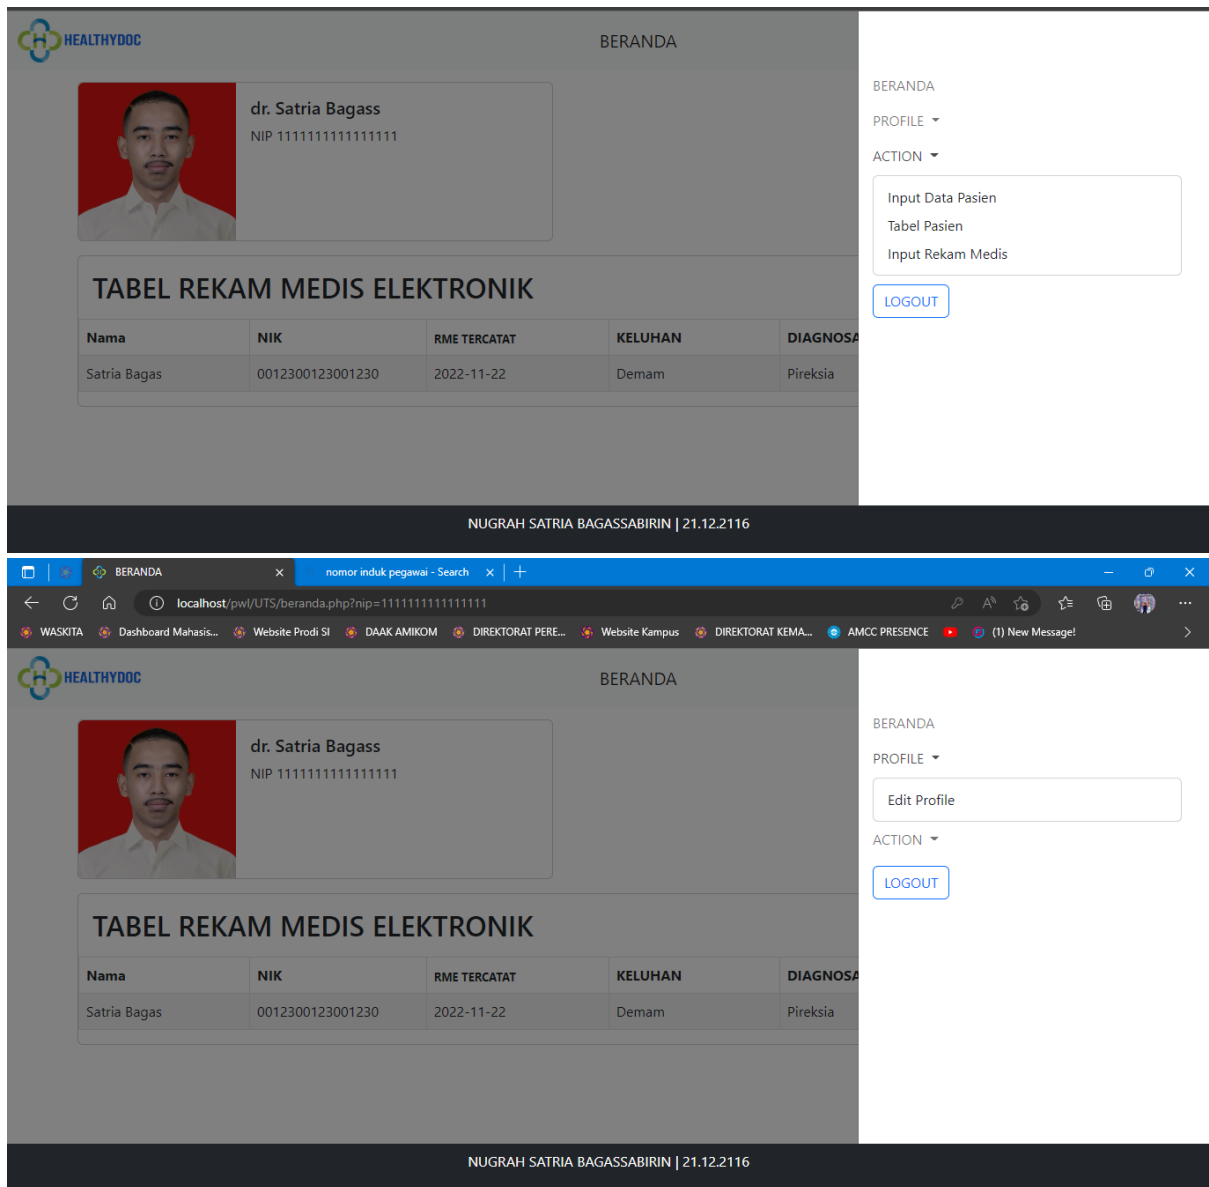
HEALTHYDOC

BERANDA

dr. Satria Bagass
NIP 1111111111111111

TABEL REKAM MEDIS ELEKTRONIK

| Nama | NIK | RME TERCATAT | KELUHAN | DIAGNOSA |
|---|---|---|---|---|
| Satria Bagas | 0012300123001230 | 2022-11-22 | Demam | Pireksia |

BERANDA
PROFILE
ACTION
Input Data Pasien
Tabel Pasien
Input Rekam Medis
LOGOUT

NUGRAH SATRIA BAGASSABIRIN | 21.12.2116

BERANDA
nomor induk pegawai - Search
localhost/pwl/UTS/beranda.php?nip=1111111111111111
WASKITA Dashboard Mahasis... Website Prodi SI DAAK AMIKOM DIREKTORAT PERE... Website Kampus DIREKTORAT KEMA... AMCC PRESENCE (1) New Message!

HEALTHYDOC

BERANDA

dr. Satria Bagass
NIP 1111111111111111

TABEL REKAM MEDIS ELEKTRONIK

| Nama | NIK | RME TERCATAT | KELUHAN | DIAGNOSA |
|---|---|---|---|---|
| Satria Bagas | 0012300123001230 | 2022-11-22 | Demam | Pireksia |

BERANDA
PROFILE
Edit Profile
ACTION
LOGOUT

NUGRAH SATRIA BAGASSABIRIN | 21.12.2116